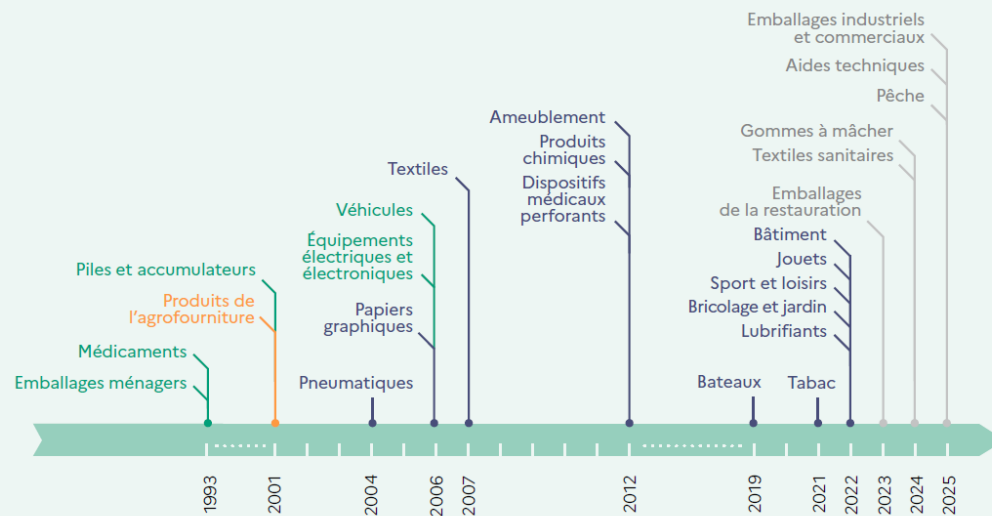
Emballages industriels et commerciaux

Aides techniques

Pêche

Gommes à mâcher

Textiles sanitaires

Emballages de la restauration

Bâtiment

Jouets

Sport et loisirs

Bricolage et jardin

Lubrifiants

Ameublement

Produits chimiques

Dispositifs médicaux perforants

Textiles

Véhicules

Équipements électriques et électroniques

Papiers graphiques

Piles et accumulateurs

Produits de l'agrofourniture

Médicaments

Emballages ménagers

Pneumatiques

Bateaux

Tabac

1993

2001

2004

2006

2007

2012

2019

2021

2022

2023

2024

2025